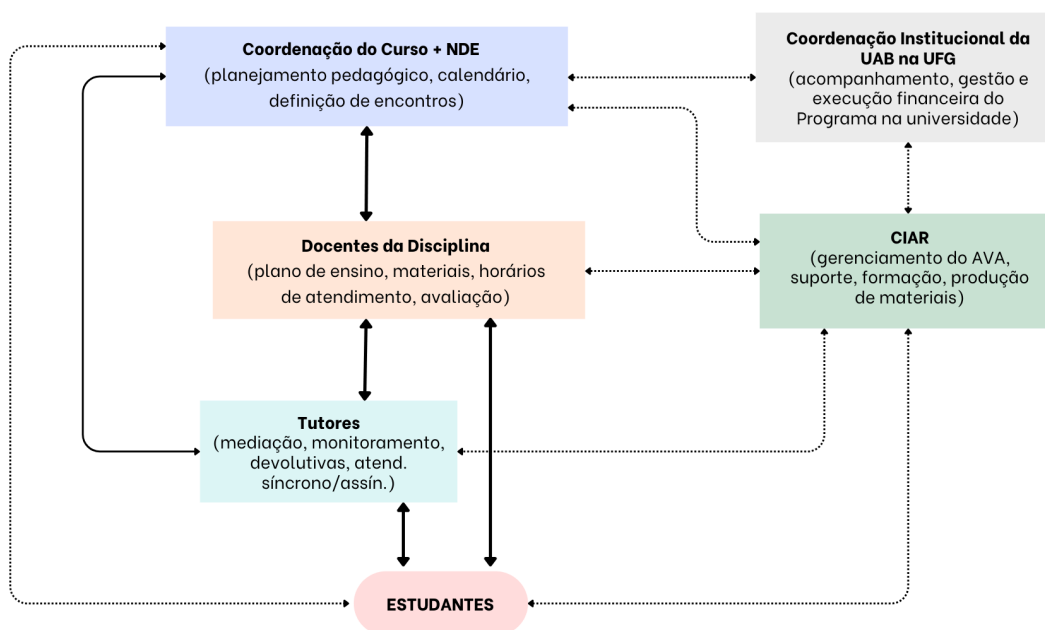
Coordenação do Curso + NDE
(planejamento pedagógico, calendário, definição de encontros)

Coordenação Institucional da UAB na UFG
(acompanhamento, gestão e execução financeira do Programa na universidade)

Docentes da Disciplina
(plano de ensino, materiais, horários de atendimento, avaliação)

CIAR
(gerenciamento do AVA, suporte, formação, produção de materiais)

Tutores
(mediação, monitoramento, devolutivas, atend. síncrono/assín.)

ESTUDANTES